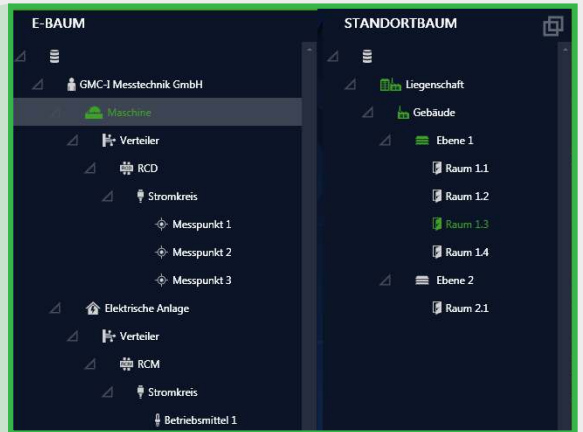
E-BAUM

GMC-I Messtechnik GmbH

Maschine

Verteiler

RCD

Stromkreis

Messpunkt 1

Messpunkt 2

Messpunkt 3

Elektrische Anlage

Verteiler

RCM

Stromkreis

Betriebsmittel 1

STANDORTBAUM

Liegenschaft

Gebäude

Ebene 1

Raum 1.1

Raum 1.2

Raum 1.3

Raum 1.4

Ebene 2

Raum 2.1